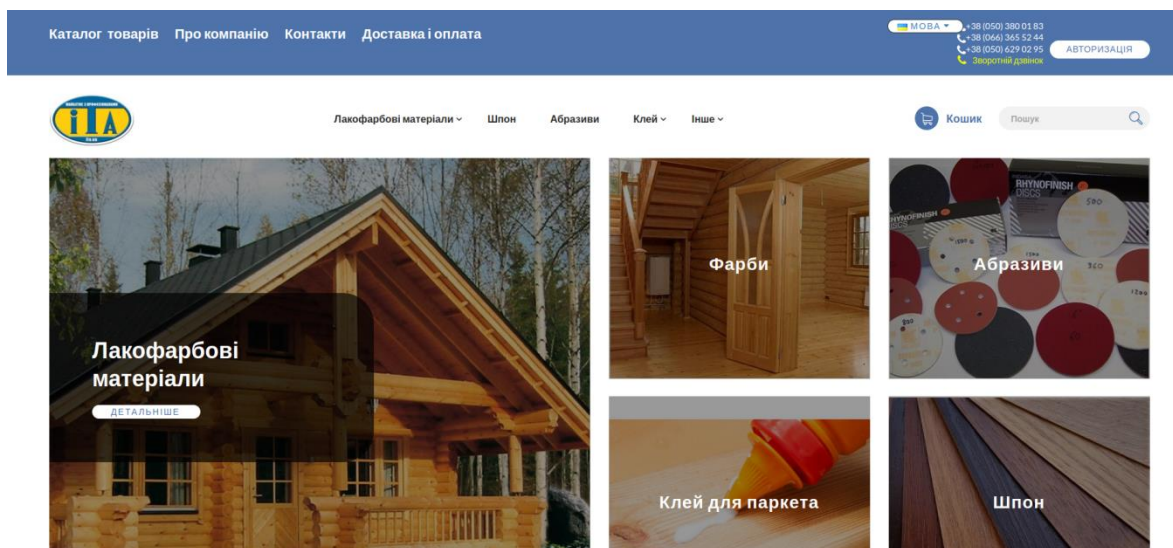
Каталог товарів Про компанію Контакти Доставка і оплата

МОВА

+38 (050) 380 01 83
+38 (066) 365 52 44
+38 (050) 629 02 95
Зворотній дзвінок

АВТОРИЗАЦІЯ

ІЛА

Лакофарбові матеріали Шпон Абразиви Клей Інше

Кошик Пошук

Лакофарбові матеріали

ДЕТАЛЬНІШЕ

Фарби

Абразиви

RHYNOFINISH DISCS

Клей для паркета

Шпон